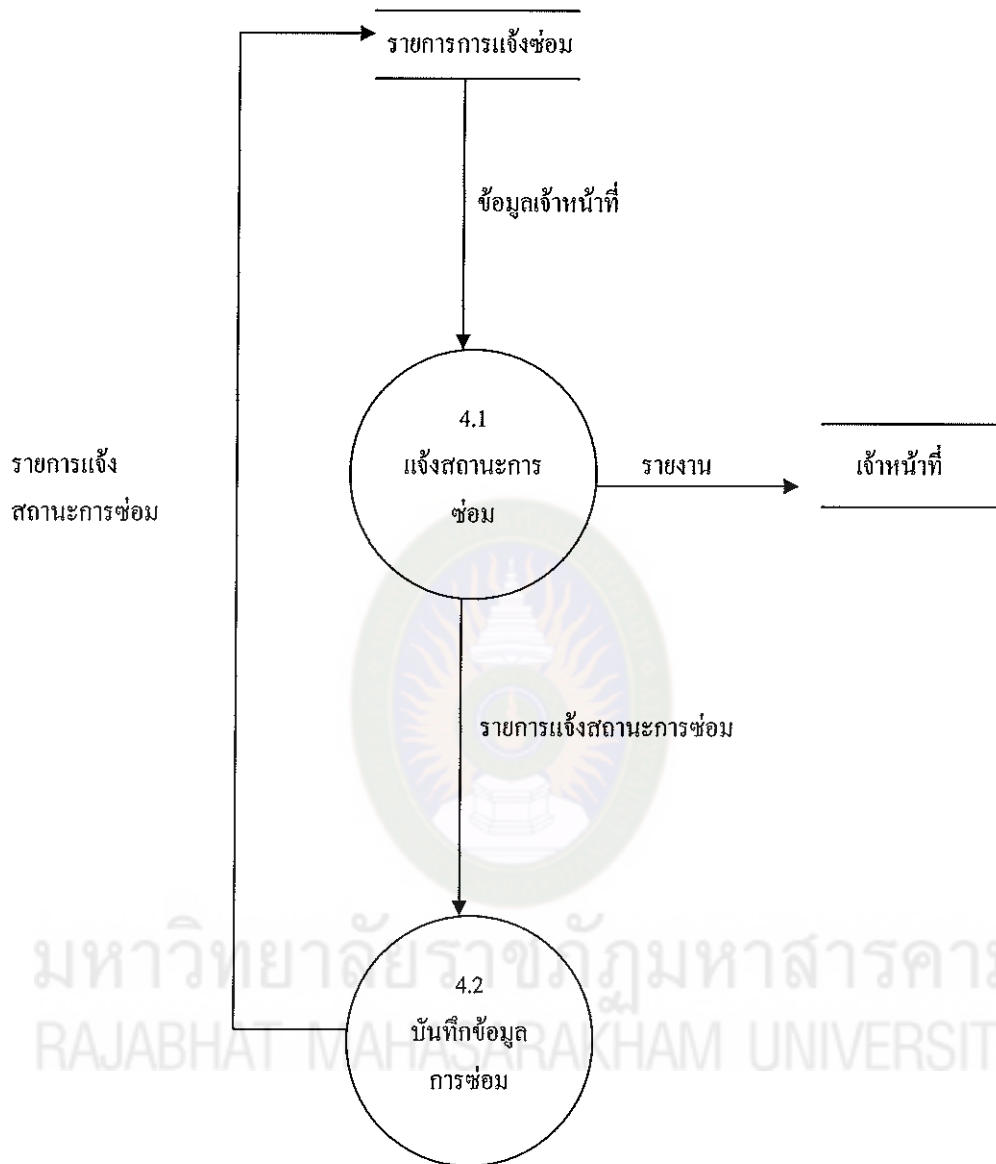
รายการการแจ้งซ่อม

ข้อมูลเจ้าหน้าที่

รายการแจ้ง สถานะการซ่อม

4.1
แจ้งสถานะการ ซ่อม

รายงาน

เจ้าหน้าที่

รายการแจ้งสถานะการซ่อม

มหาวิทยาลัยราชภัฏมหาสารคาม
RAJABHAT MAHASARAKHAM UNIVERSIT

4.2
บันทึกข้อมูล การซ่อม